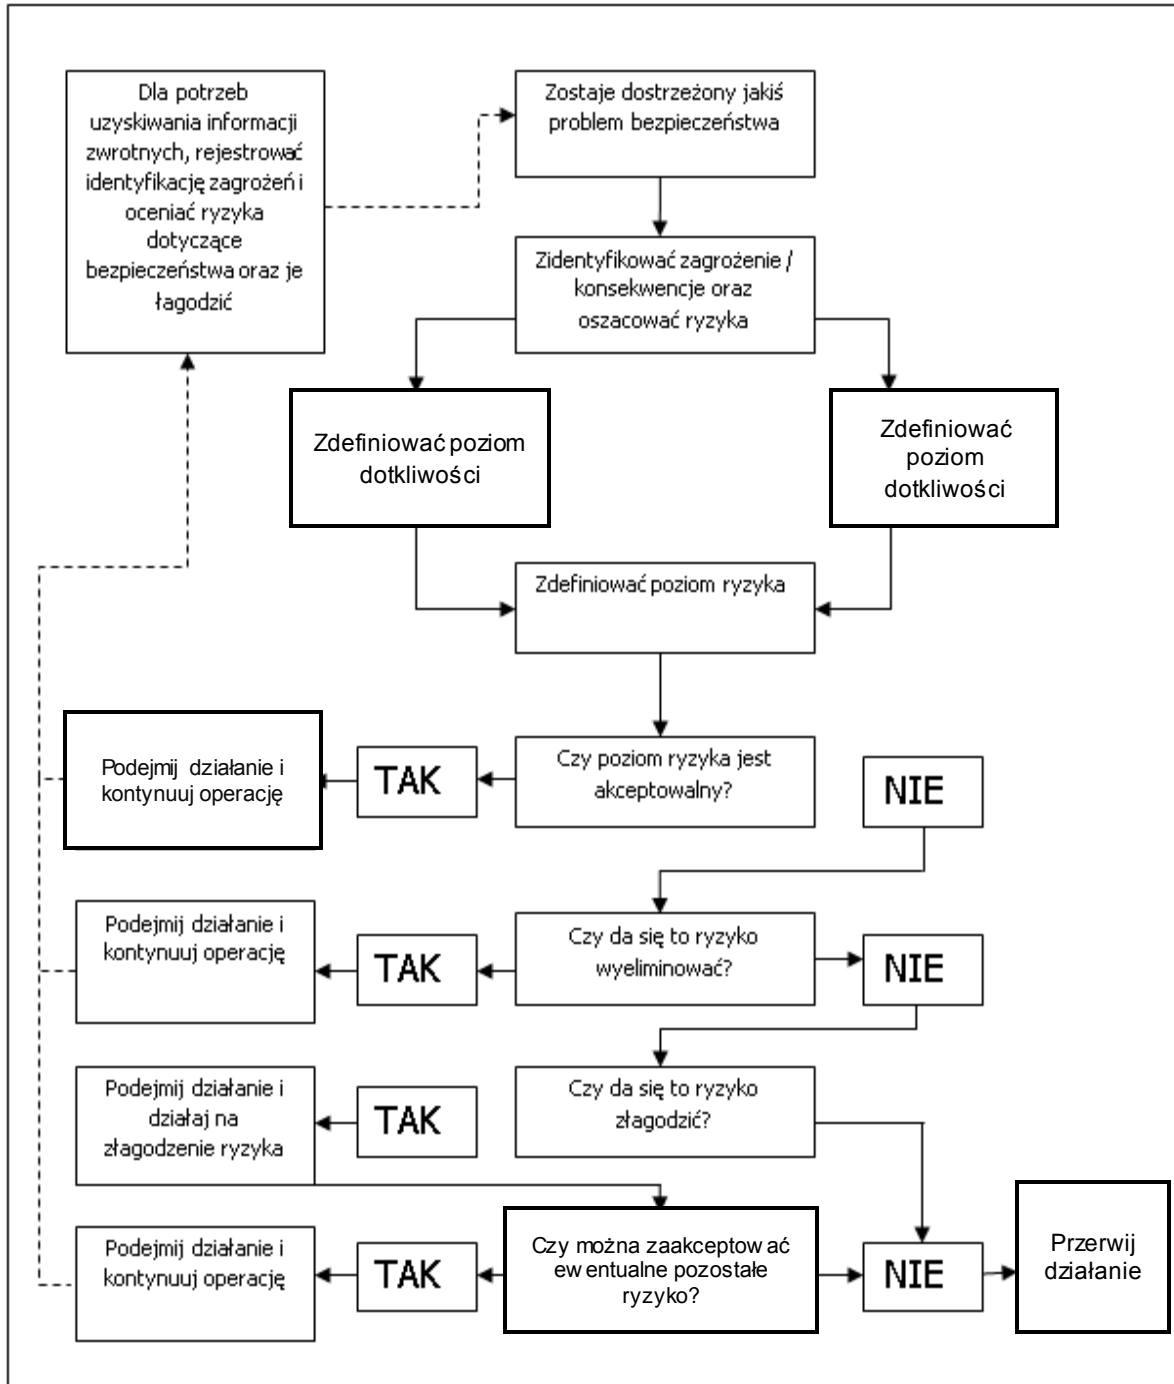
Dla potrzeb uzyskiwania informacji zwrotnych, rejestrować identyfikację zagrożeń i oceniać ryzyka dotyczące bezpieczeństwa oraz je łagodzić

Zostaje dostrzeżony jakiś problem bezpieczeństwa

Zidentyfikować zagrożenie / konsekwencje oraz oszacować ryzyka

Zdefiniować poziom dotkliwości

Zdefiniować poziom dotkliwości

Zdefiniować poziom ryzyka

Podejmij działanie i kontynuuj operację

TAK

Czy poziom ryzyka jest akceptowalny?

NIE

Podejmij działanie i kontynuuj operację

TAK

Czy da się to ryzyko wyeliminować?

NIE

Podejmij działanie i działaj na złagodzenie ryzyka

TAK

Czy da się to ryzyko złagodzić?

Podejmij działanie i kontynuuj operację

TAK

Czy można zaakceptow ać ew entualne pozostałe ryzyko?

NIE

Przerwij działanie